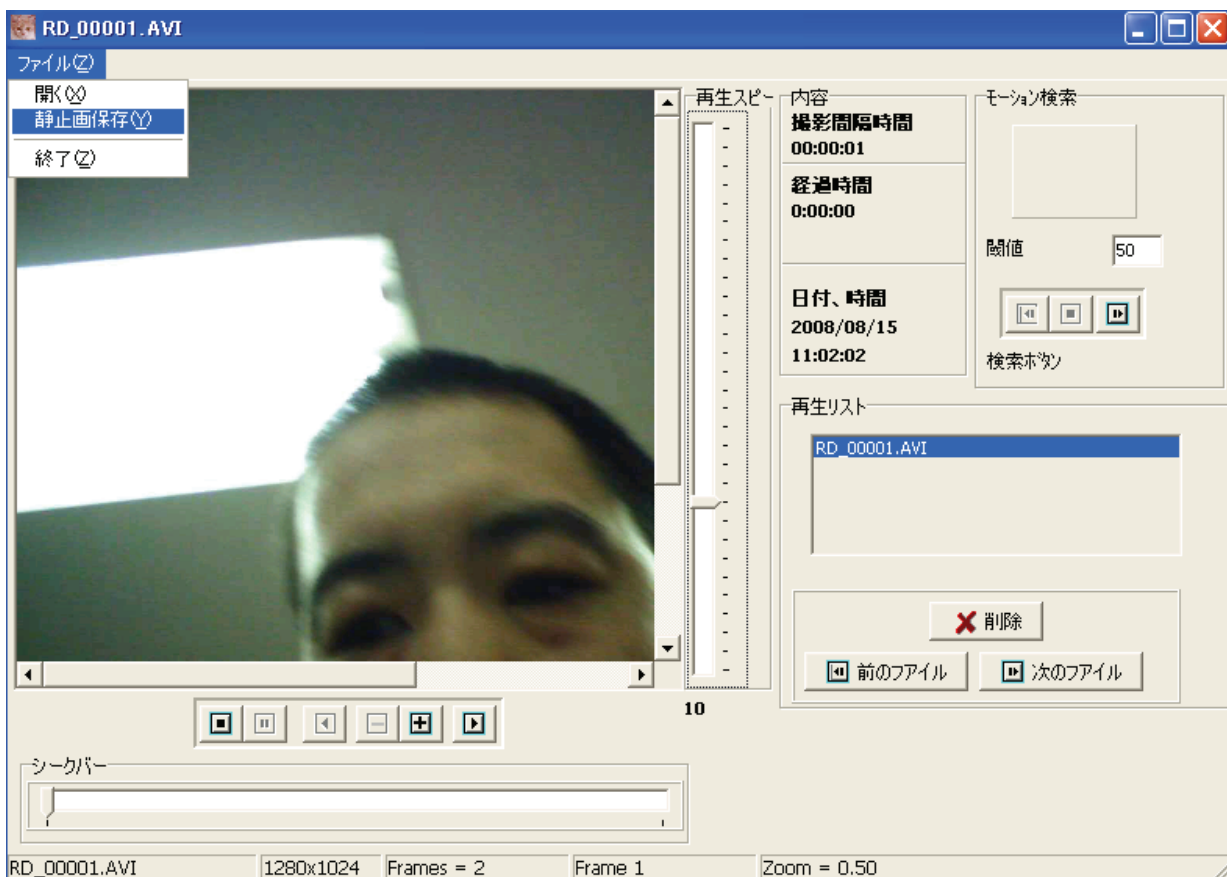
RD_00001.AVI

ファイル(Z)

開く(X)
静止画保存(Y)
終了(Z)

再生スピー

10

内容
撮影間隔時間
00:00:01

経過時間
0:00:00

日付、時間
2008/08/15
11:02:02

モーション検索

閾値 50

検索ボタン

再生リスト

RD_00001.AVI

削除

前のファイル
次のファイル

シークバー

| RD_00001.AVI | 1280x1024 | Frames = 2 | Frame 1 | Zoom = 0.50 |
|---|---|---|---|---|